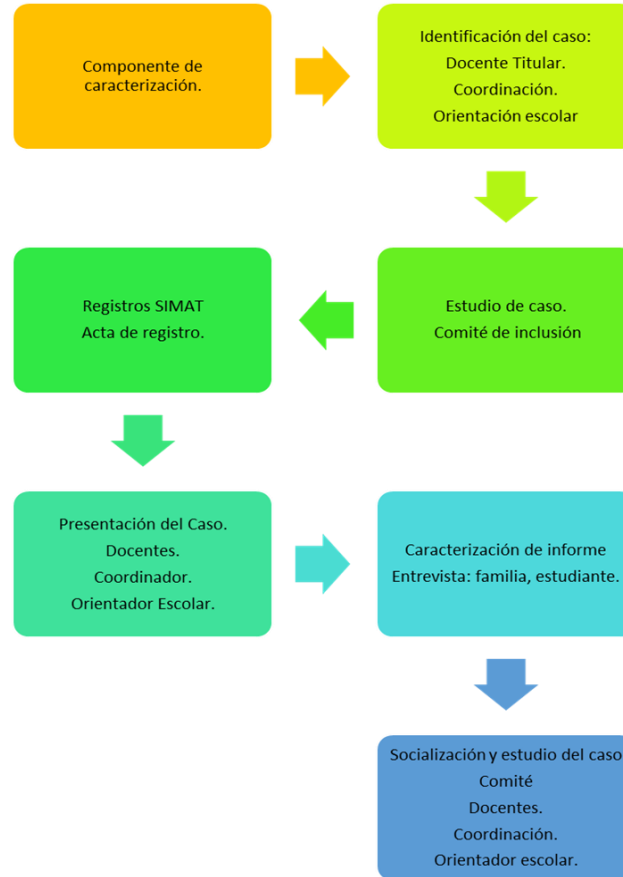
Componente de caracterización.

Identificación del caso:
Docente Titular.
Coordinación.
Orientación escolar

Estudio de caso.
Comité de inclusión

Registros SIMAT
Acta de registro.

Presentación del Caso.
Docentes.
Coordinador.
Orientador Escolar.

Caracterización de informe
Entrevista: familia, estudiante.

Socialización y estudio del caso
Comité
Docentes.
Coordinación.
Orientador escolar.